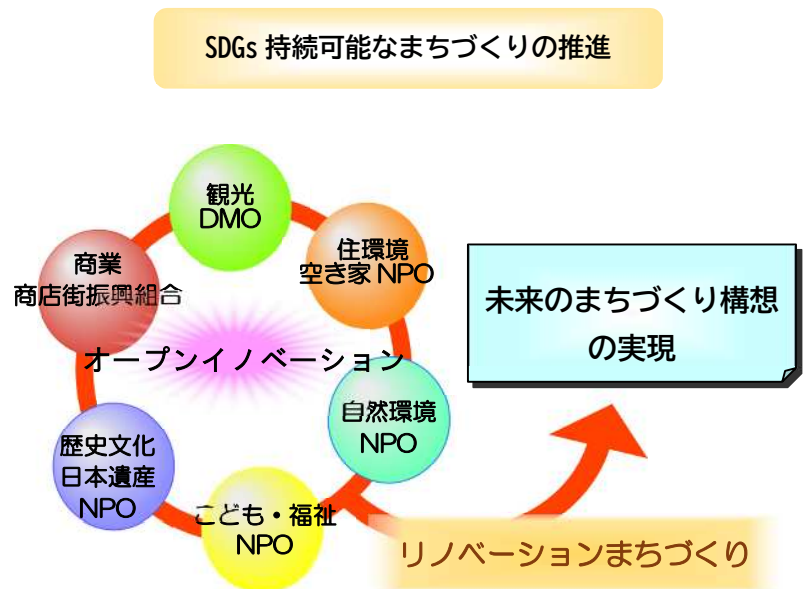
SDGs 持続可能なまちづくりの推進

観光
DMO

住環境
空き家 NPO

商業
商店街振興組合

オープンイノベーション

自然環境
NPO

歴史文化
日本遺産
NPO

こども・福祉
NPO

未来のまちづくり構想の実現

リノベーションまちづくり